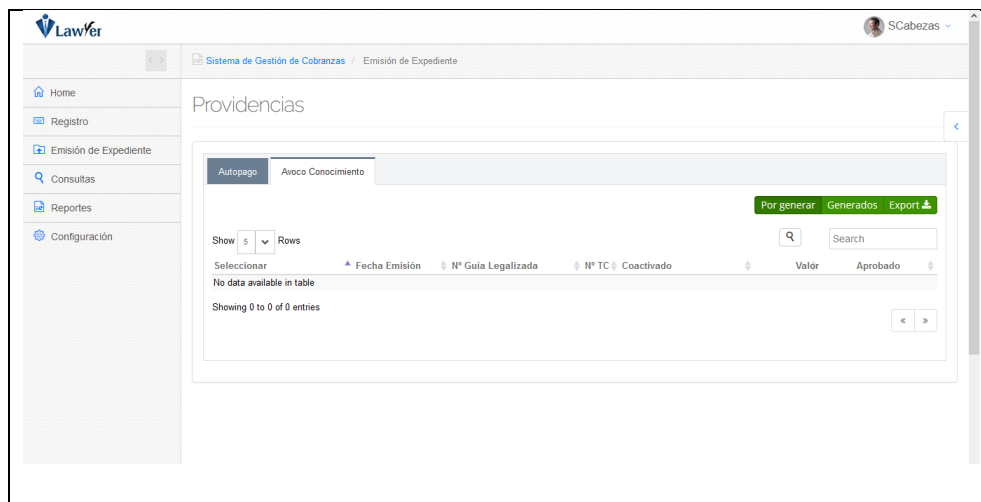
Lawyer

SCabezas

Home
Registro
Emisión de Expediente
Consultas
Reportes
Configuración

Sistema de Gestión de Cobranzas / Emisión de Expediente

Providencias

Autopago
Avoco Conocimiento

Por generar
Generados
Export

Show 5 Rows

Search

| Seleccionar | Fecha Emisión | Nº Guía Legalizada | Nº TC | Coactivado | Valor | Aprobado |
|---|---|---|---|---|---|---|
| No data available in table | | | | | | |

Showing 0 to 0 of 0 entries

« »